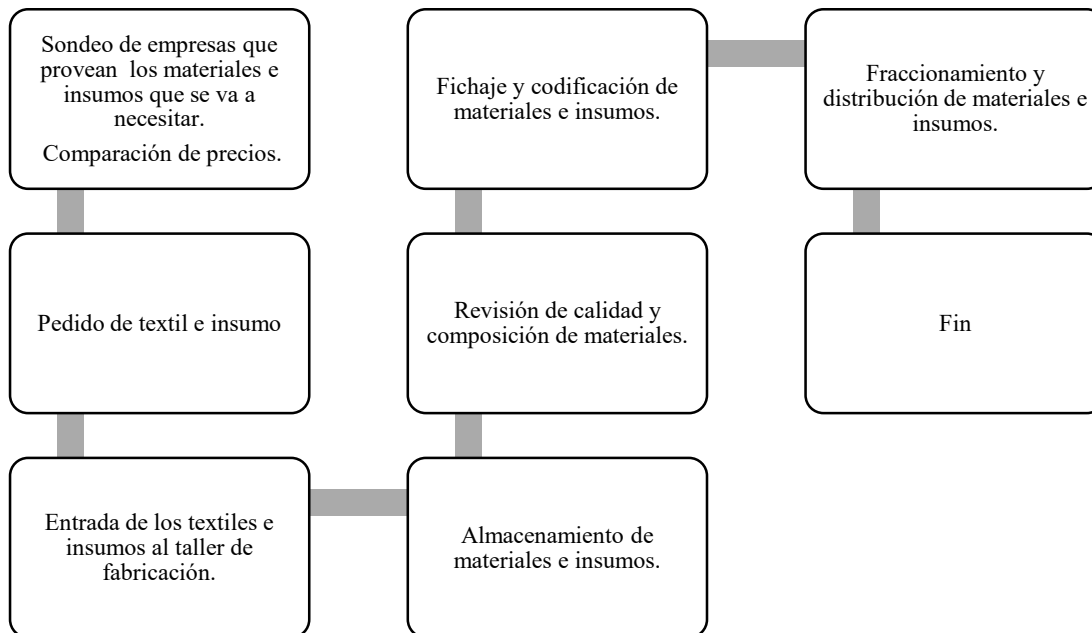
Sondeo de empresas que provean los materiales e insumos que se va a necesitar.

Comparación de precios.

Pedido de textil e insumo

Entrada de los textiles e insumos al taller de fabricación.

Almacenamiento de materiales e insumos.

Revisión de calidad y composición de materiales.

Fichaje y codificación de materiales e insumos.

Fraccionamiento y distribución de materiales e insumos.

Fin